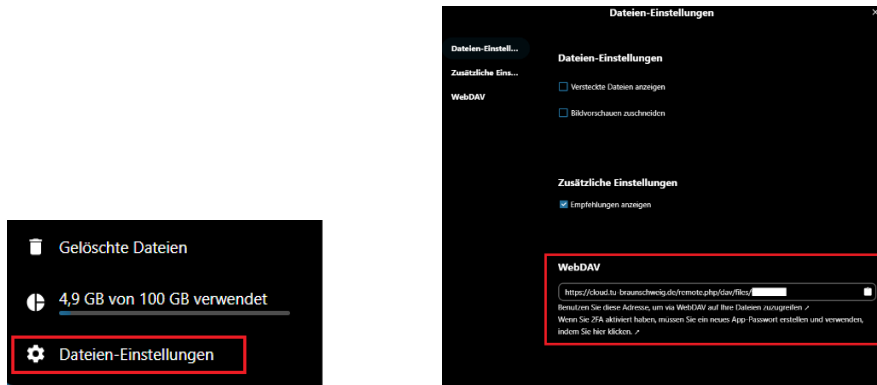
Gelöschte Dateien

4,9 GB von 100 GB verwendet

Dateien-Einstellungen

Dateien-Einstellungen

Dateien-Einstell...

Zusätzliche Eins...

WebDAV

Dateien-Einstellungen

Versteckte Dateien anzeigen

Bildvorschauen zuschneiden

Zusätzliche Einstellungen

Empfehlungen anzeigen

WebDAV

https://cloud.tu-braunschweig.de/remote.php/dav/files/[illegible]

Benutzen Sie diese Adresse, um via WebDAV auf Ihre Dateien zuzugreifen ↗

Wenn Sie 2FA aktiviert haben, müssen Sie ein neues App-Passwort erstellen und verwenden, indem Sie hier klicken. ↗